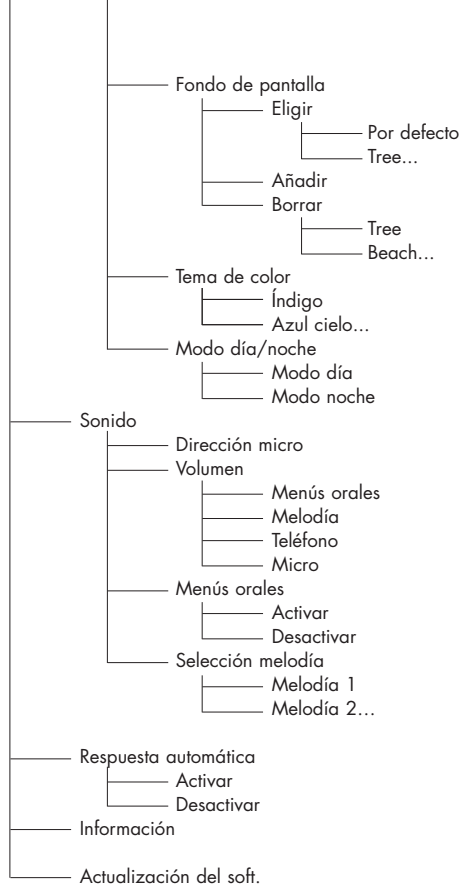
Fondo de pantalla
Eligir
Por defecto
Tree...
Añadir
Borrar
Tree
Beach...
Tema de color
Índigo
Azul cielo...
Modo día/noche
Modo día
Modo noche
Sonido
Dirección micro
Volumen
Menús orales
Melodía
Teléfono
Micro
Menús orales
Activar
Desactivar
Selección melodía
Melodía 1
Melodía 2...
Respuesta automática
Activar
Desactivar
Información
Actualización del soft.